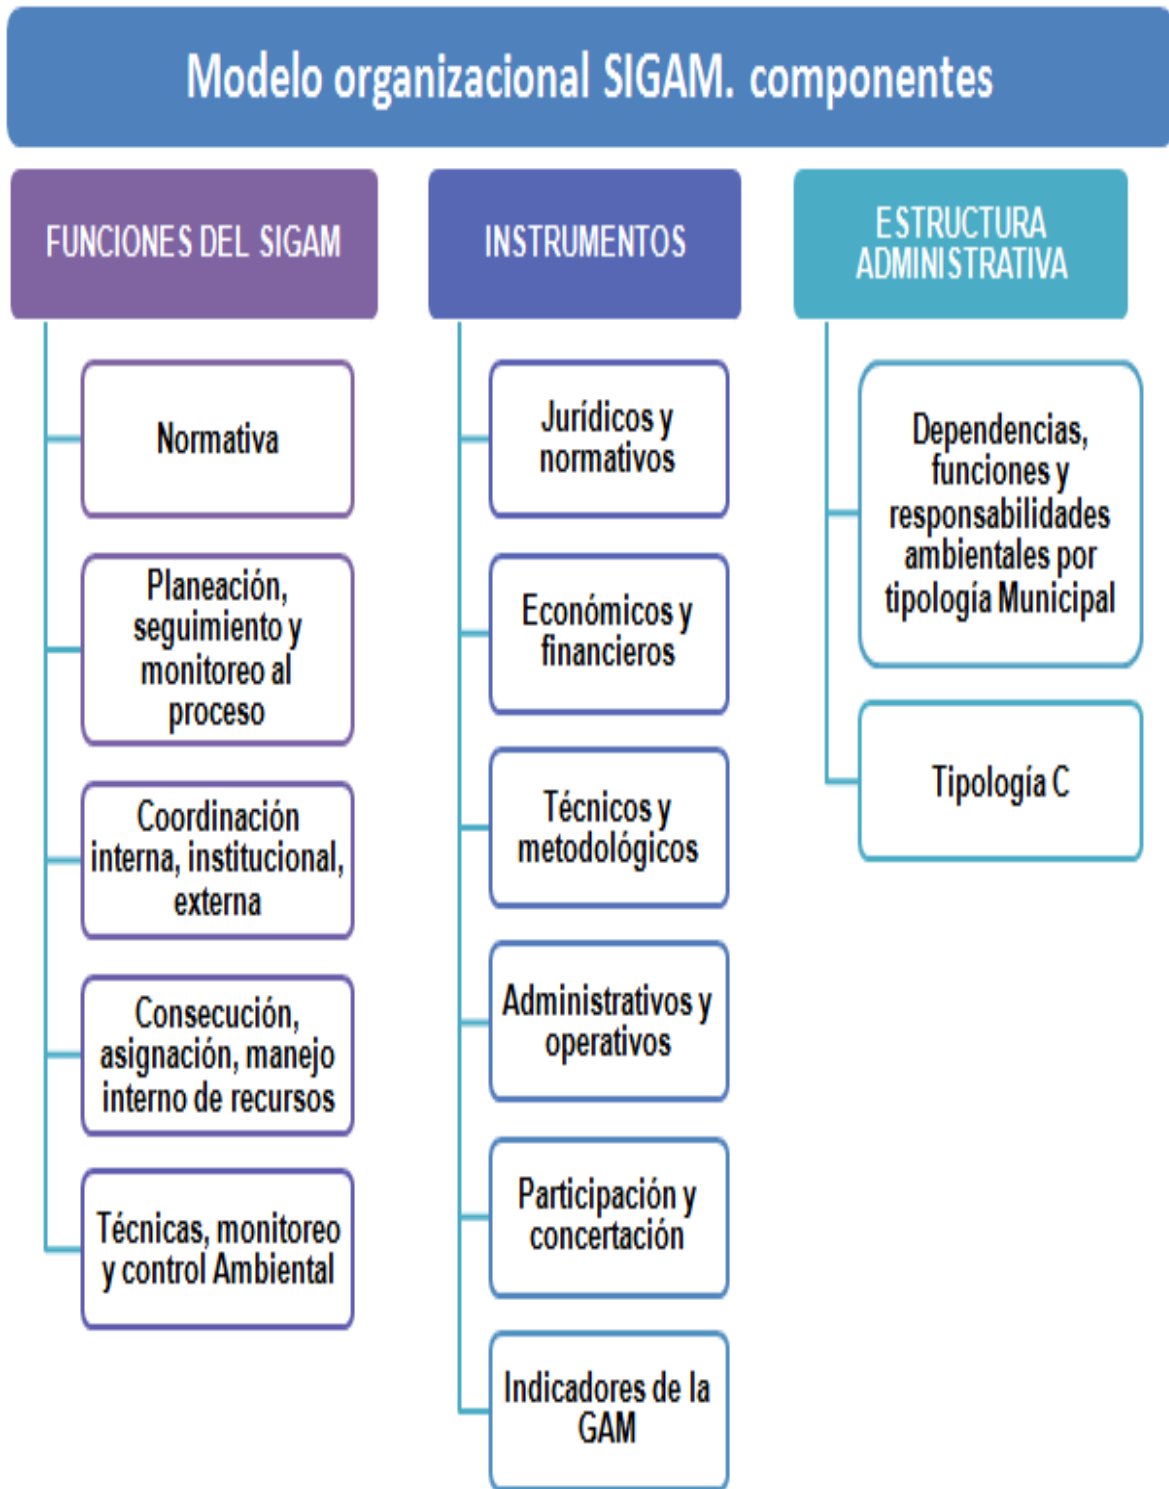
Modelo organizacional SIGAM. componentes

FUNCIONES DEL SIGAM

Normativa

Planeación, seguimiento y monitoreo al proceso

Coordinación interna, institucional, externa

Consecución, asignación, manejo interno de recursos

Técnicas, monitoreo y control Ambiental

INSTRUMENTOS

Jurídicos y normativos

Económicos y financieros

Técnicos y metodológicos

Administrativos y operativos

Participación y concertación

Indicadores de la GAM

ESTRUCTURA ADMINISTRATIVA

Dependencias, funciones y responsabilidades ambientales por tipología Municipal

Tipología C